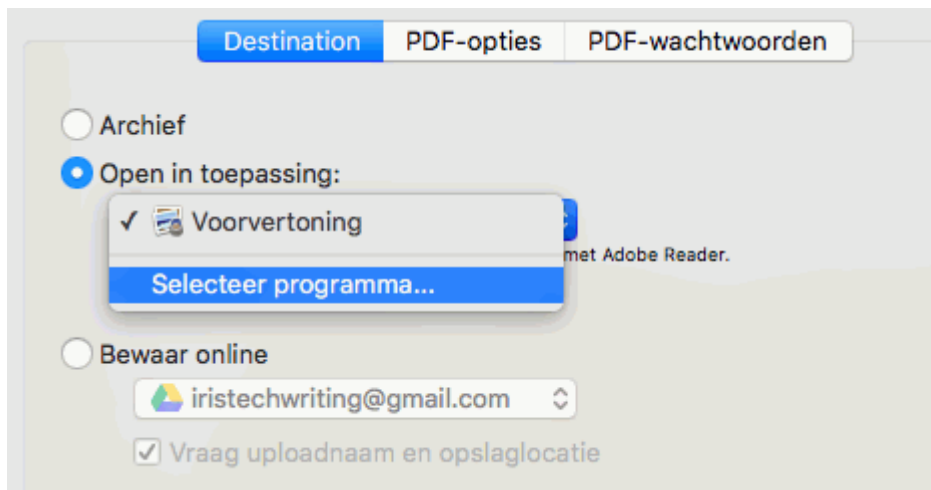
Destination PDF-opties PDF-wachtwoorden

Archief

Open in toepassing:

✓ Voorvertoning

met Adobe Reader.

Selecteer programma...

Bewaar online

iristechwriting@gmail.com

☑ Vraag uploadnaam en opslaglocatie